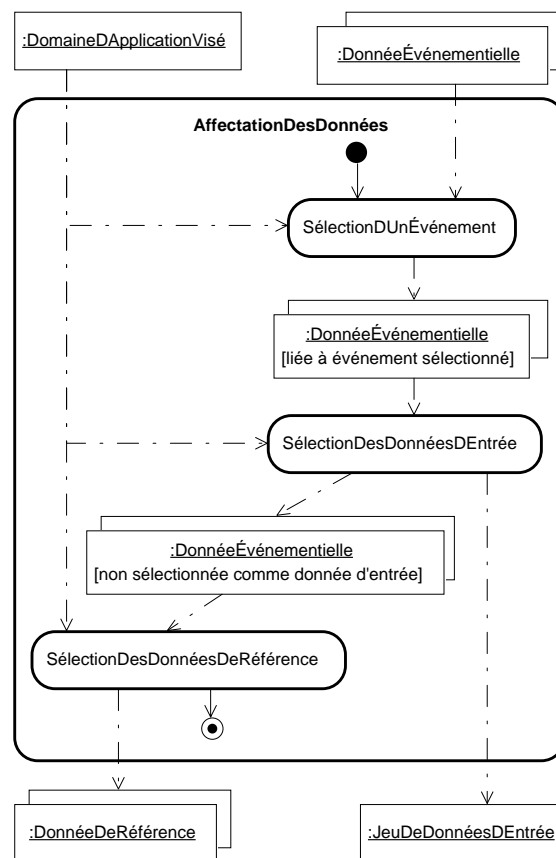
:DomaineDApplicationVisé

:DonnéeÉvénementielle

AffectationDesDonnées

SélectionDUnÉvénement

:DonnéeÉvénementielle
[liée à événement sélectionné]

SélectionDesDonnéesDEntrée

:DonnéeÉvénementielle
[non sélectionnée comme donnée d'entrée]

SélectionDesDonnéesDeRéférence

:DonnéeDeRéférence

:JeuDeDonnéesDEntrée